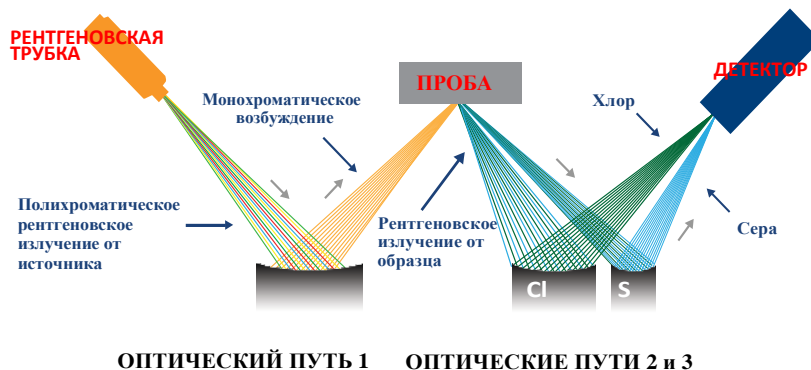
РЕНТГЕНОВСКАЯ ТРУБКА

Монохроматическое возбуждение

ПРОБА

ДЕТЕКТОР

Хлор

Полихроматическое рентгеновское излучение от источника

Рентгеновское излучение от образца

Сера

Cl

S

ОПТИЧЕСКИЙ ПУТЬ 1

ОПТИЧЕСКИЕ ПУТИ 2 и 3